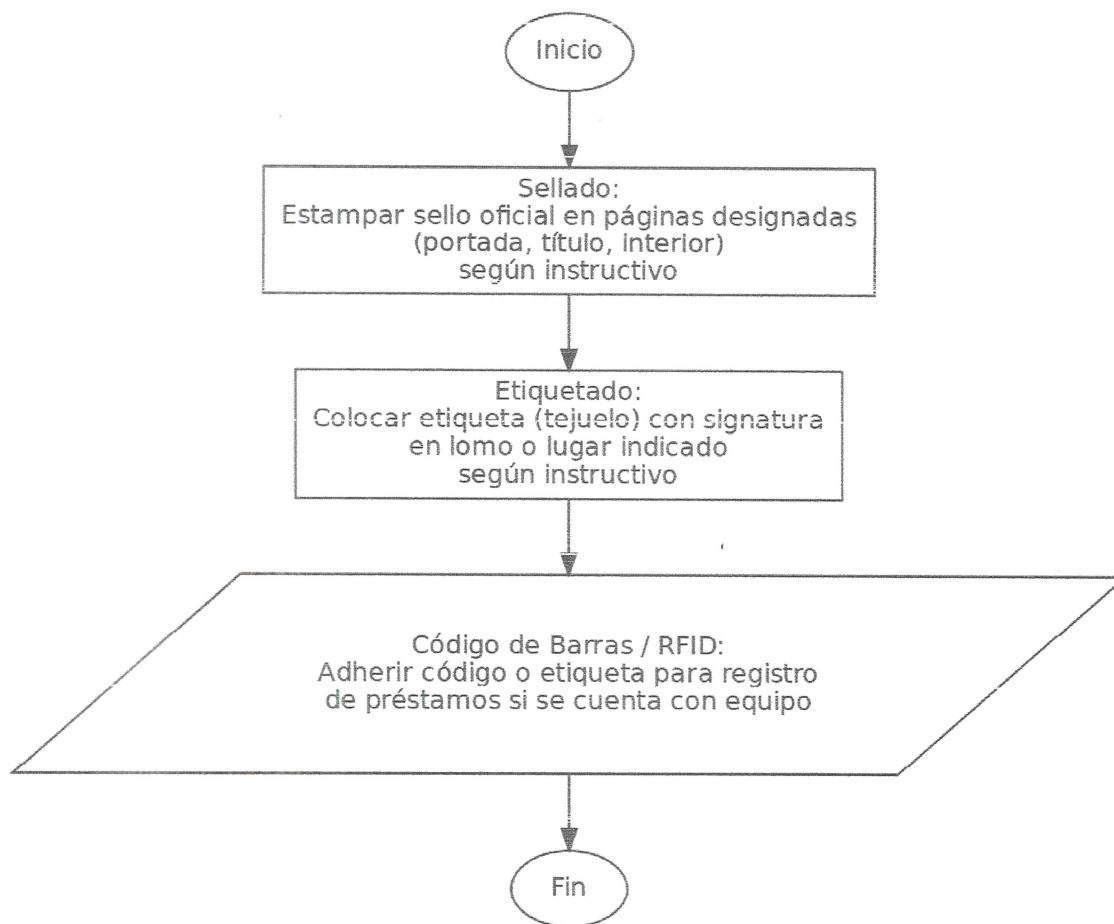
Inicio

Sellado:
Estampar sello oficial en páginas designadas (portada, título, interior) según instructivo

Etiquetado:
Colocar etiqueta (tejuelo) con signatura en lomo o lugar indicado según instructivo

Código de Barras / RFID:
Adherir código o etiqueta para registro de préstamos si se cuenta con equipo

Fin